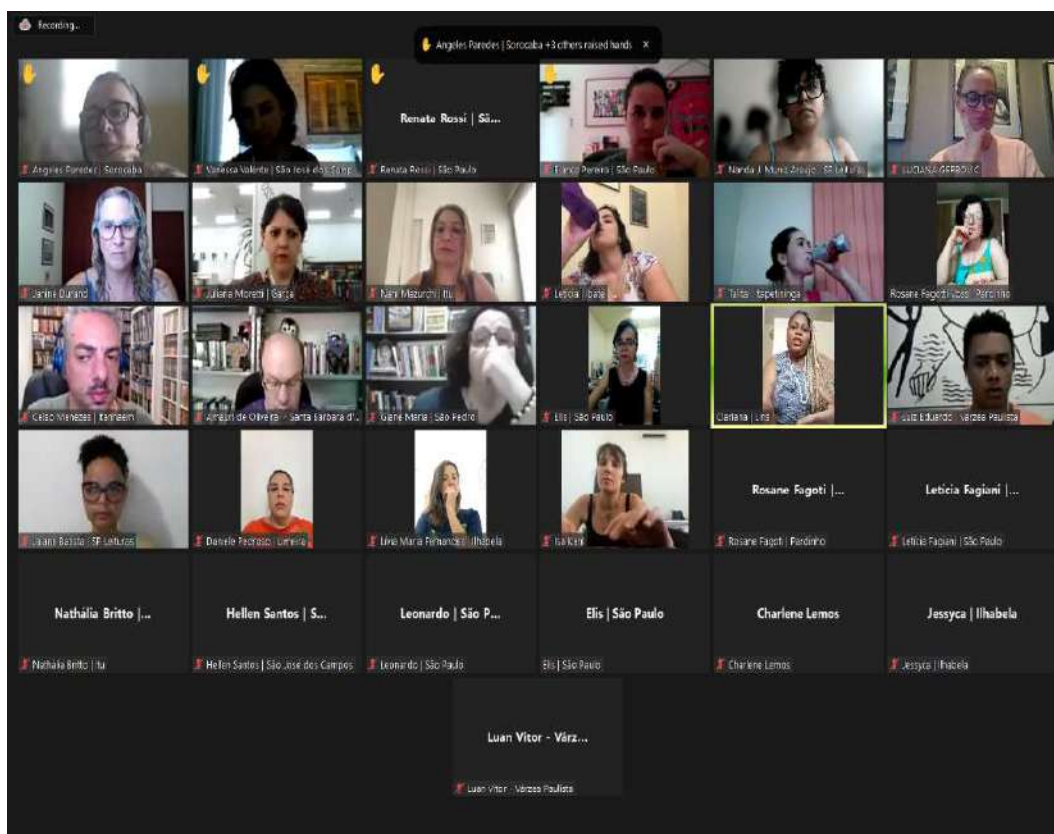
Recording...

Angeles Paredes | Sorocaba +3 others raised hands ×

Angeles Paredes | Sorocaba

Vanessa Valente | São José dos Camp

Renata Rossi | Sã...

Renata Rossi | São Paulo

Bianca Pereira | São Paulo

Nanda J Muniz Araujo - SP Leituras

LUCIANA GERBOVIC

Janine Durand

Juliana Moretti | Garça

Nani Mazurchi | Itu

Letícia | Ibaté

Talita - Itapetininga

Rosane Fagoti Vizes | Pardinho

Celso Menezes | Itanhaém

Almauri de Oliveira - Santa Bárbara d'...

Giane Maria | São Pedro

Elis | São Paulo

Clariana | Lins

Luiz Eduardo - Várzea Paulista

Liliani Batista | SP Leituras

Daniele Pedroso | Limeira

Livia Maria Fernandes | Ilhabela

Isa Kiki

Rosane Fagoti |...

Rosane Fagoti | Pardinho

Leticia Fagiani |...

Letícia Fagiani | São Paulo

Nathalia Britto |...

Nathalia Britto | Itu

Hellen Santos | S...

Hellen Santos | São José dos Campos

Leonardo | São P...

Leonardo | São Paulo

Elis | São Paulo

Elis | São Paulo

Charlene Lemos

Charlene Lemos

Jessyca | Ilhabela

Jessyca | Ilhabela

Luan Vitor - Várz...

Luan Vitor - Várzea Paulista